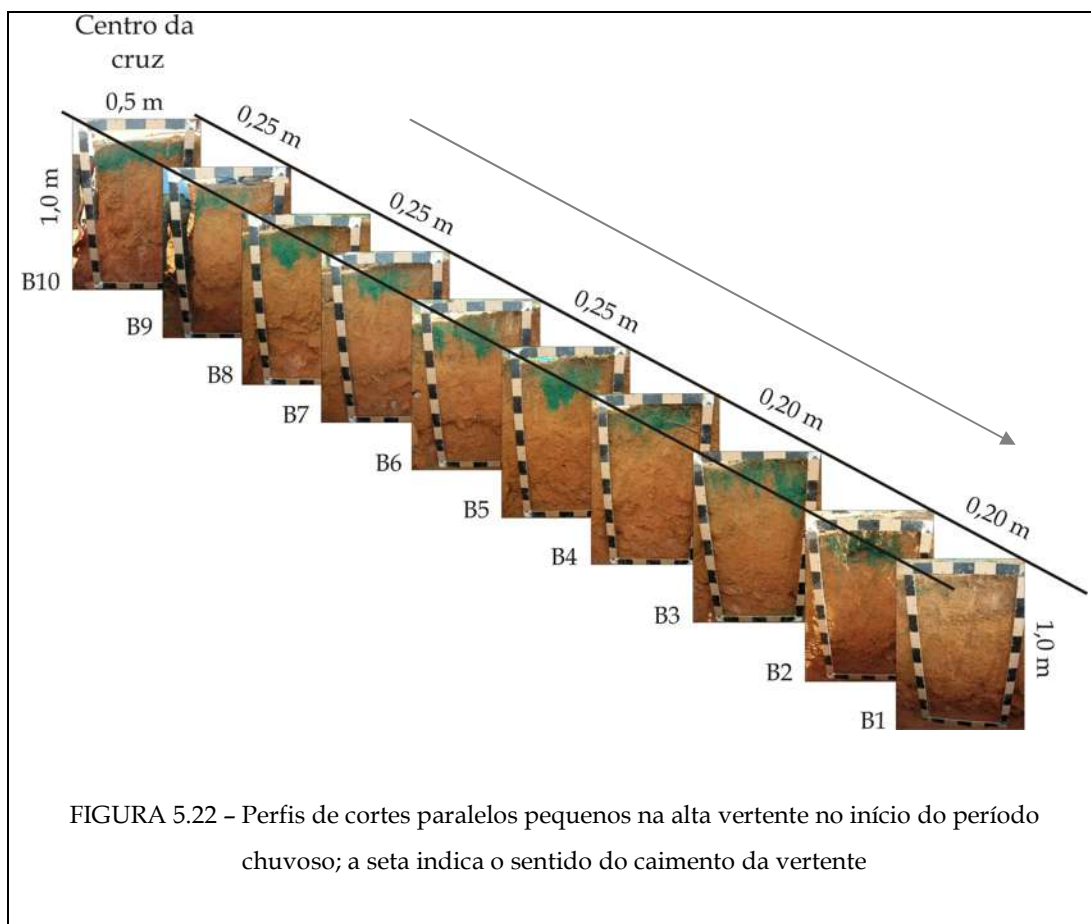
Centro da cruz

0,5 m

0,25 m

0,25 m

0,25 m

0,20 m

0,20 m

1,0 m

1,0 m

B10

B9

B8

B7

B6

B5

B4

B3

B2

B1

FIGURA 5.22 – Perfis de cortes paralelos pequenos na alta vertente no início do período chuvoso; a seta indica o sentido do caimento da vertente